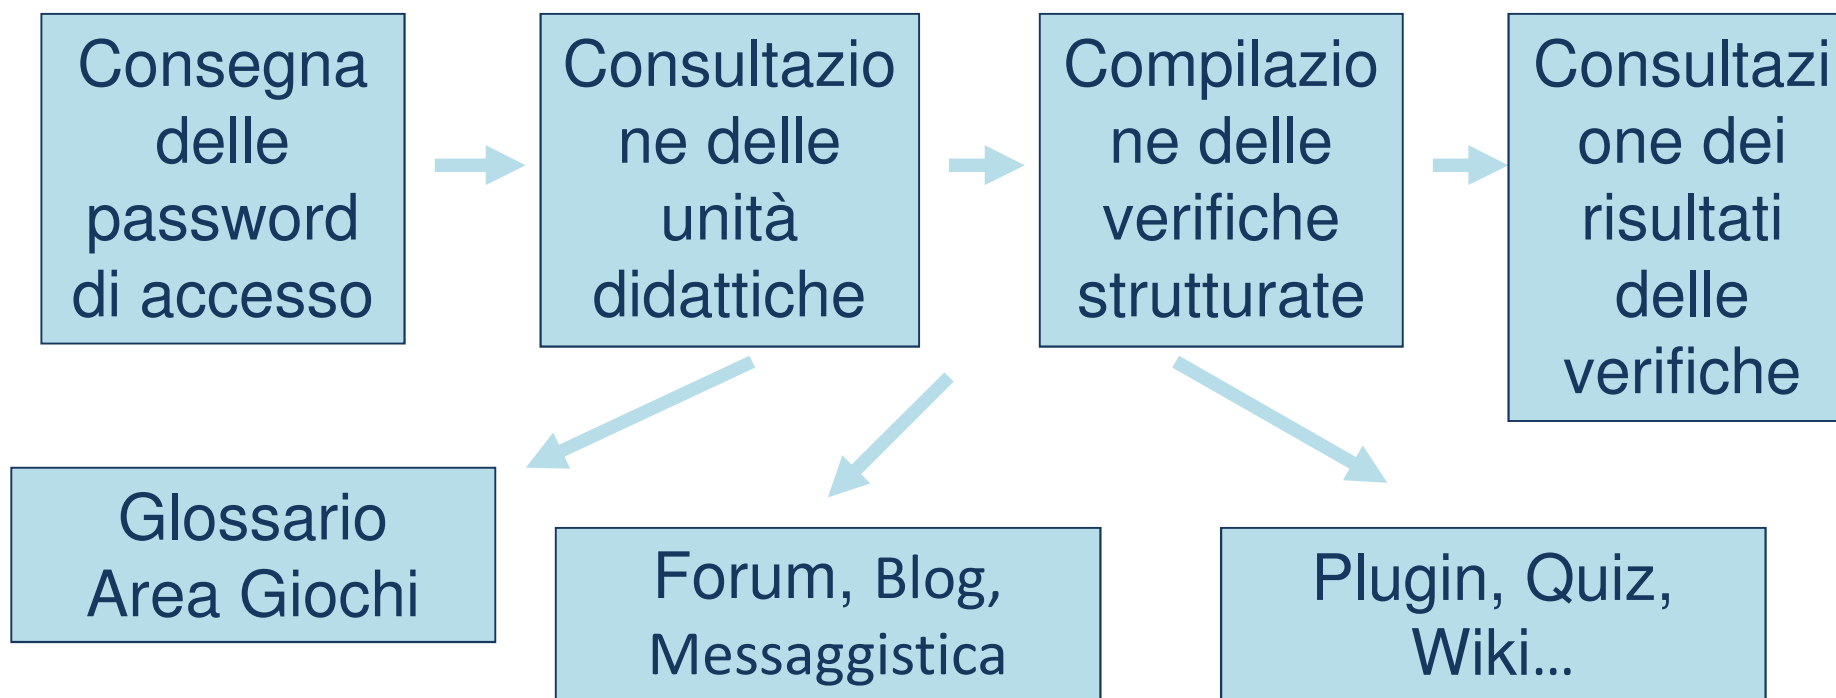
Consegna delle password di accesso

Consultazione delle unità didattiche

Compilazione delle verifiche strutturate

Consultazione dei risultati delle verifiche

Glossario
Area Giochi

Forum, Blog, Messaggistica

Plugin, Quiz, Wiki…